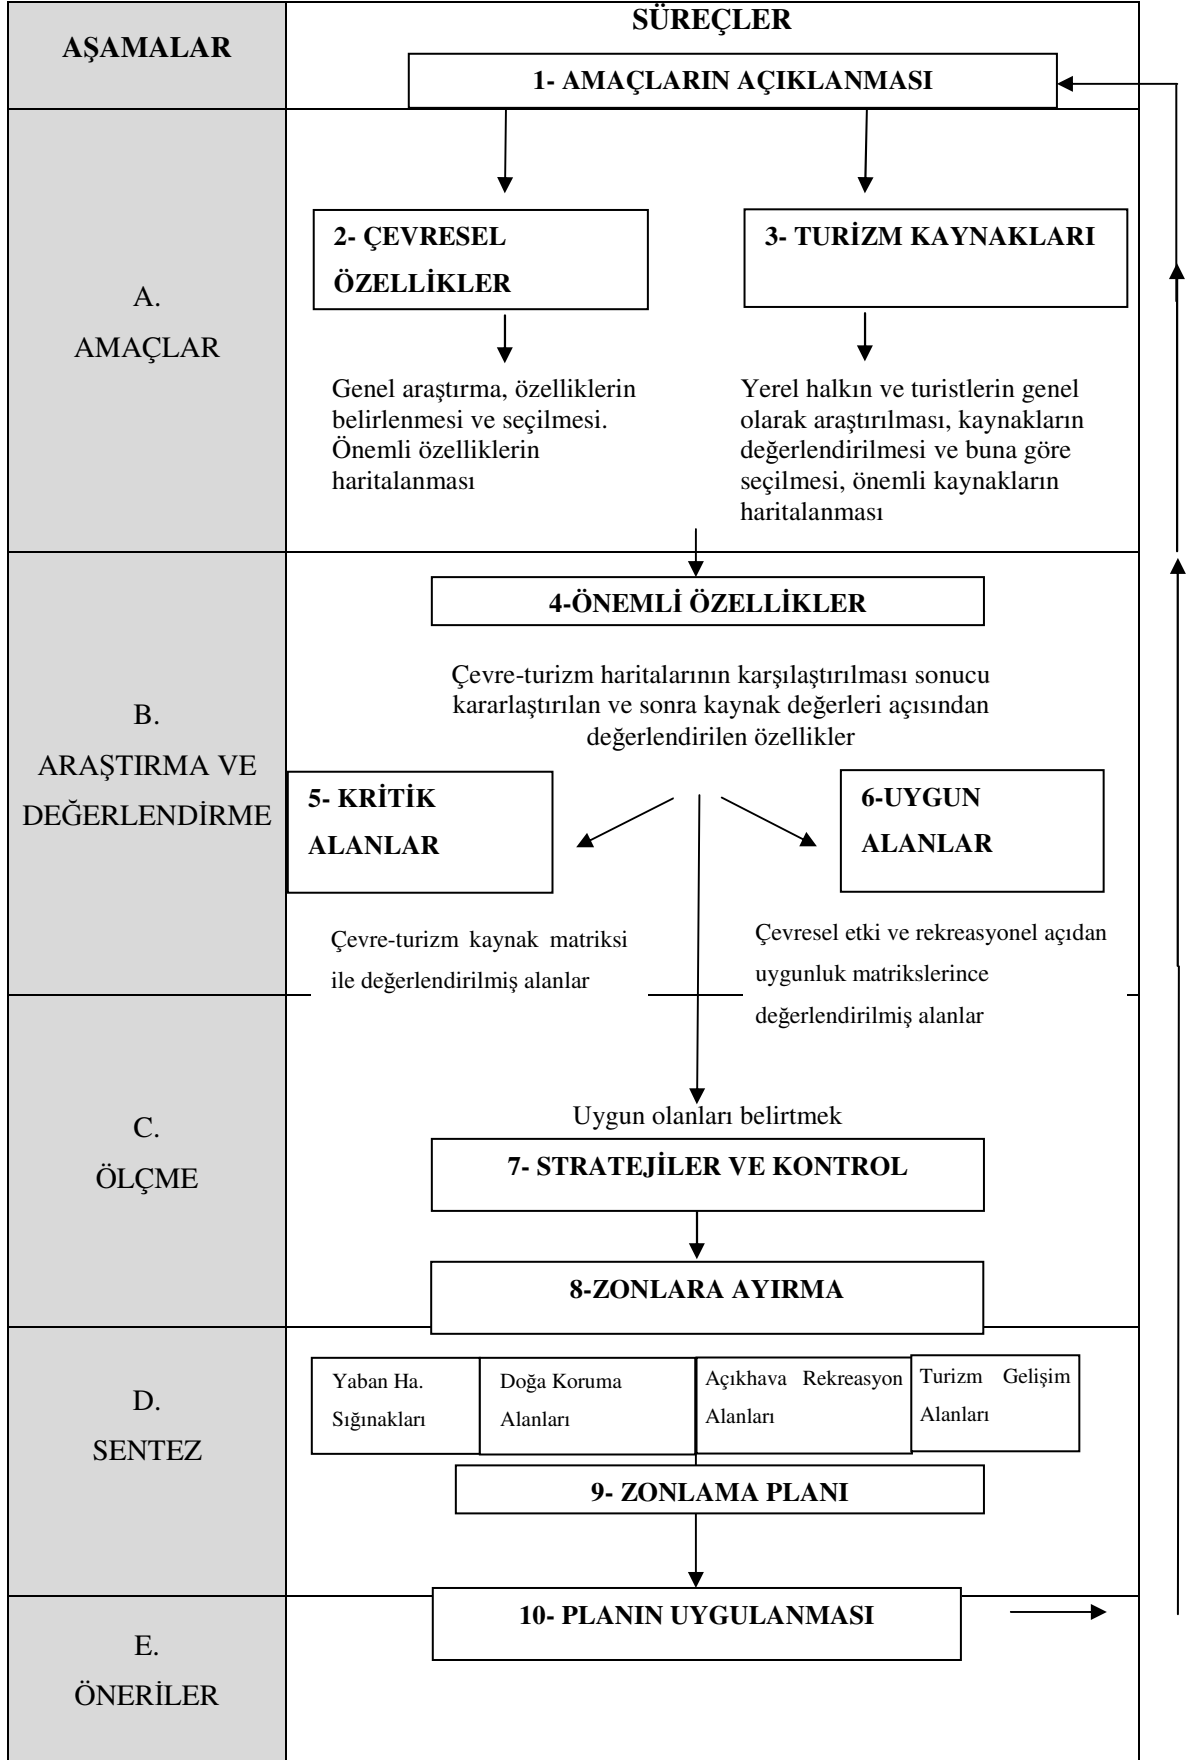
AŞAMALAR

SÜREÇLER

1- AMAÇLARIN AÇIKLANMASI

A. AMAÇLAR

2- ÇEVRESEL ÖZELLİKLER

3- TURİZM KAYNAKLARI

Genel araştırma, özelliklerin belirlenmesi ve seçilmesi. Önemli özelliklerin haritalanması

Yerel halkın ve turistlerin genel olarak araştırılması, kaynakların değerlendirilmesi ve buna göre seçilmesi, önemli kaynakların haritalanması

B. ARAŞTIRMA VE DEĞERLENDİRME

4-ÖNEMLİ ÖZELLİKLER

Çevre-turizm haritalarının karşılaştırılması sonucu kararlaştırılan ve sonra kaynak değerleri açısından değerlendirilen özellikler

5- KRİTİK ALANLAR

6-UYGUN ALANLAR

Çevre-turizm kaynak matriksi ile değerlendirilmiş alanlar

Çevresel etki ve rekreasyonel açıdan uygunluk matrikslerince değerlendirilmiş alanlar

C. ÖLÇME

Uygun olanları belirtmek

7- STRATEJİLER VE KONTROL

8-ZONLARA AYIRMA

D. SENTEZ

| Yaban Ha. Sığınakları | Doğa Koruma Alanları | Açıkhava Rekreasyon Alanları | Turizm Gelişim Alanları |
|---|---|---|---|

9- ZONLAMA PLANI

E. ÖNERİLER

10- PLANIN UYGULANMASI